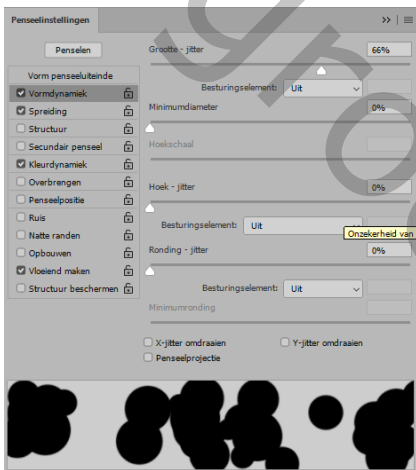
Penseelinstellingen

Penselen

Vorm penseeluiteinde

Vormdynamiek

Spreiding

Structuur

Secundair penseel

Kleurdynamiek

Overbrengen

Penseelpositie

Ruis

Natte randen

Opbouwen

Vloeiend maken

Structuur beschermen

Grootte - jitter 66%

Besturingselement: Uit

Minimumdiameter 0%

Hoekschaal

Hoek - jitter 0%

Besturingselement: Uit

Onzekerheid van

Ronding - jitter 0%

Besturingselement: Uit

Minimumronding

X-jitter omdraaien

Y-jitter omdraaien

Penseelprojectie